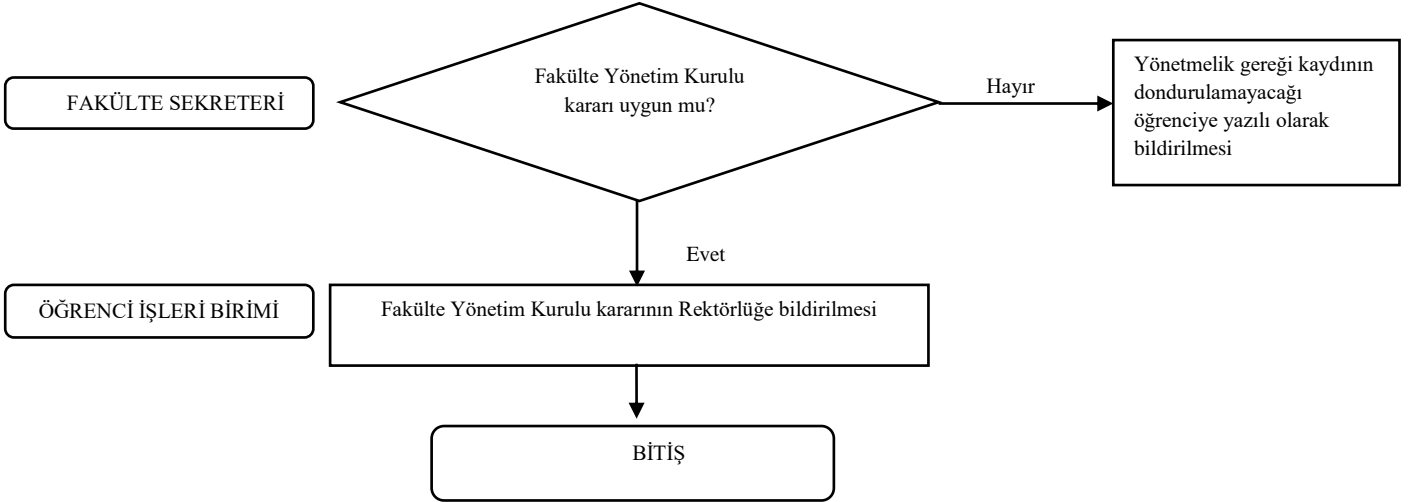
FAKÜLTE SEKRETERİ

Fakülte Yönetim Kurulu kararı uygun mu?

Hayır

Yönetmelik gereği kaydının dondurulamayacağı öğrenciye yazılı olarak bildirilmesi

Evet

ÖĞRENCİ İŞLERİ BİRİMİ

Fakülte Yönetim Kurulu kararının Rektörlüğe bildirilmesi

BİTİŞ